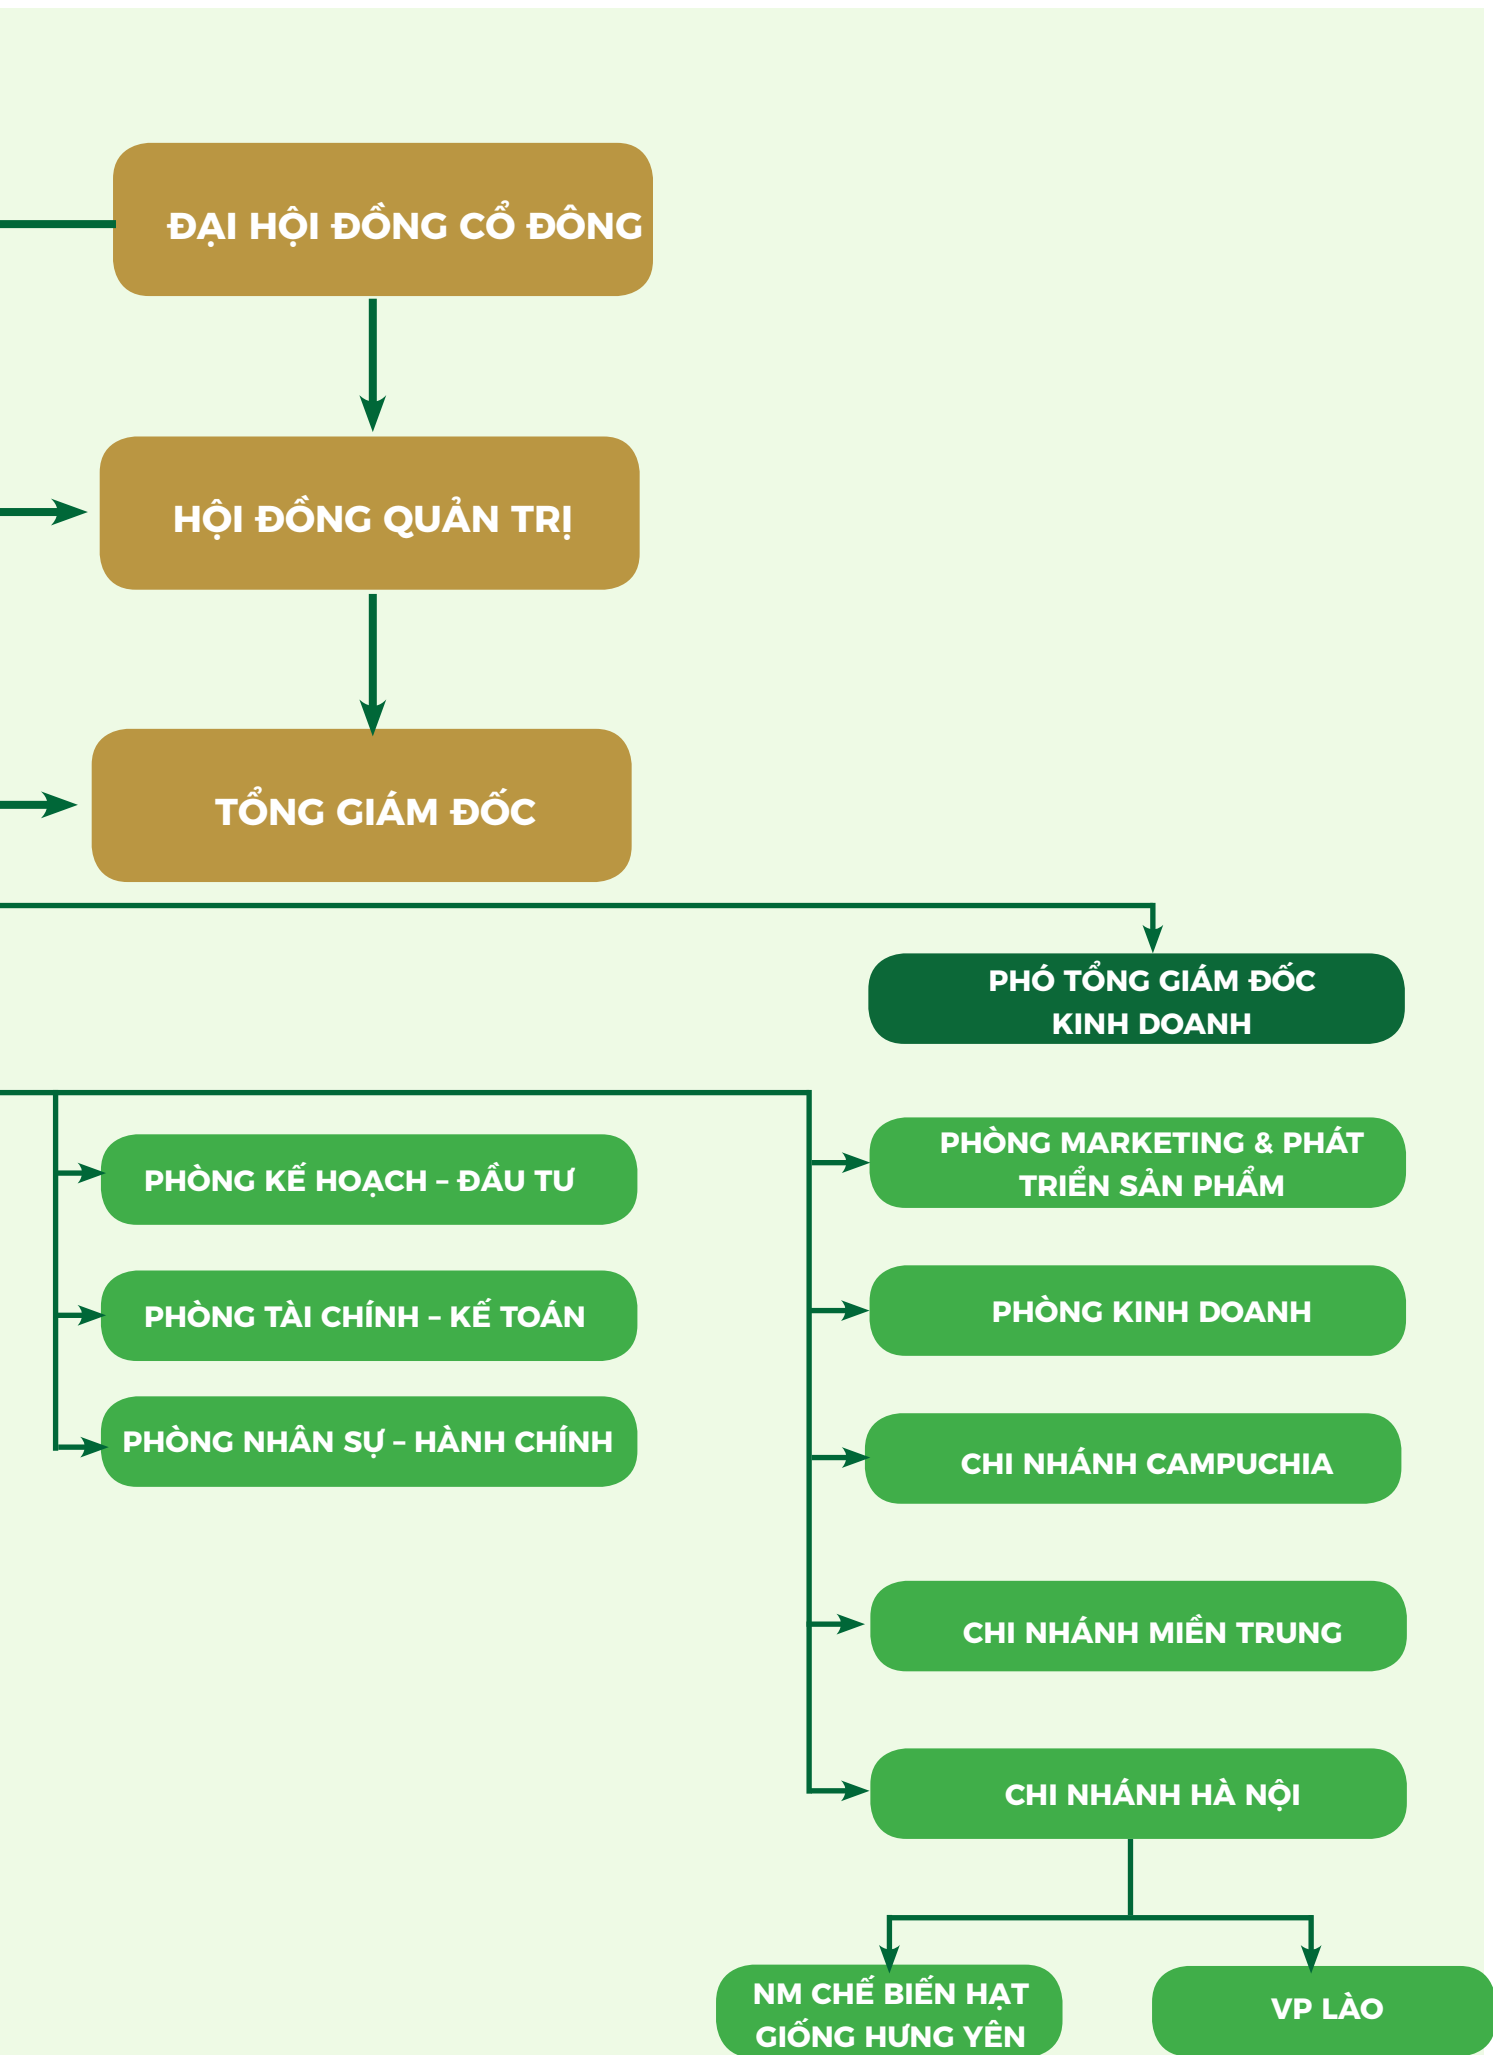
ĐẠI HỘI ĐỒNG CỔ ĐÔNG

HỘI ĐỒNG QUẢN TRỊ

TỔNG GIÁM ĐỐC

PHÓ TỔNG GIÁM ĐỐC KINH DOANH

PHÒNG KẾ HOẠCH – ĐẦU TƯ

PHÒNG TÀI CHÍNH – KẾ TOÁN

PHÒNG NHÂN SỰ – HÀNH CHÍNH

PHÒNG MARKETING & PHÁT TRIỂN SẢN PHẨM

PHÒNG KINH DOANH

CHI NHÁNH CAMPUCHIA

CHI NHÁNH MIỀN TRUNG

CHI NHÁNH HÀ NỘI

NM CHẾ BIẾN HẠT GIỐNG HƯNG YÊN

VP LÀO